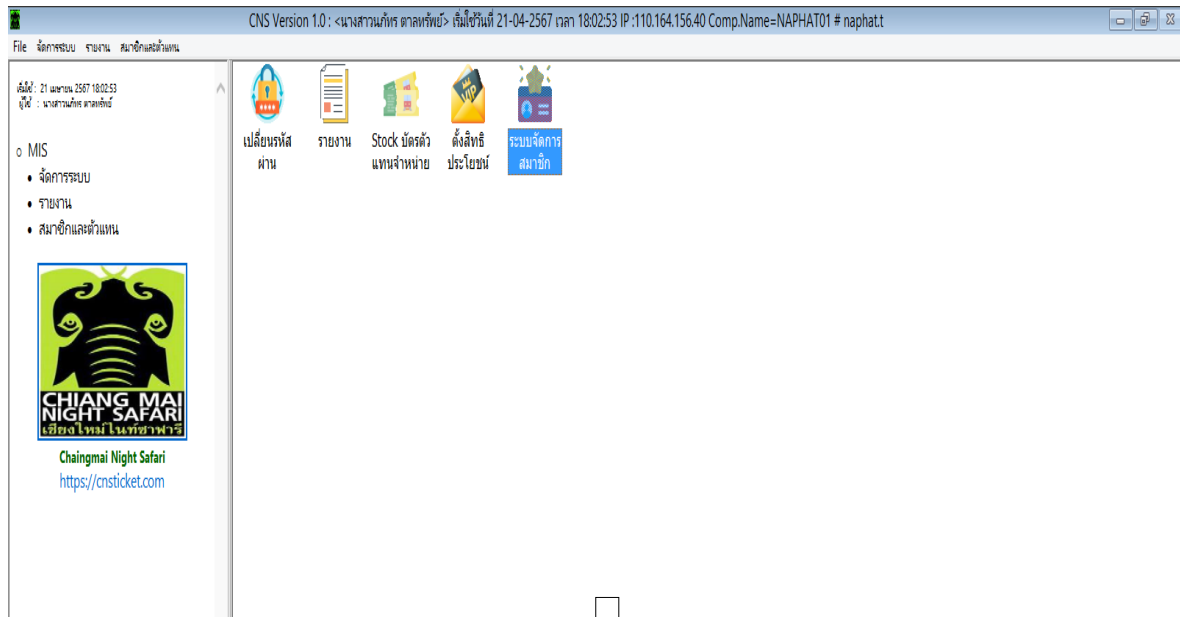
CNS Version 1.0 : <นางสาวนภัทร ตาลทรัพย์> เริ่มใช้วันที่ 21-04-2567 เวลา 18:02:53 IP :110.164.156.40 Comp.Name=NAPHAT01 # naphat.t

File จัดการระบบ รายงาน สมาชิกและตัวแทน

เริ่มใช้ : 21 เมษายน 2567 18:02:53
ผู้ใช้ : นางสาวนภัทร ตาลทรัพย์

o MIS
• จัดการระบบ
• รายงาน
• สมาชิกและตัวแทน

CHIANG MAI NIGHT SAFARI
เชียงใหม่ไนท์ซาฟารี

Chaingmai Night Safari
https://cnsticket.com

เปลี่ยนรหัสผ่าน
รายงาน
Stock บัตรตัวแทนจำหน่าย
VIP
ตั้งสิทธิประโยชน์
ระบบจัดการสมาชิก